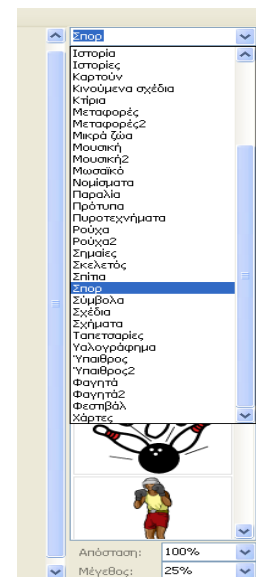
Σπορ
Ιστορία
Ιστορίες
Καρτούν
Κινούμενα σχέδια
Κτίρια
Μεταφορές
Μεταφορές2
Μικρά ζώα
Μουσική
Μουσική2
Μωσαϊκό
Νομίσματα
Παραλία
Πρότυπα
Πυροτεχνήματα
Ρούχα
Ρούχα2
Σημαίες
Σκελετός
Σπίτια
Σπορ
Σύμβολα
Σχέδια
Σχήματα
Ταπετσαρίες
Υαλογράφημα
Ύπαιθρος
Ύπαιθρος2
Φαγητά
Φαγητά2
Φεστιβάλ
Χάρτες

Απόσταση: 100%
Μέγεθος: 25%